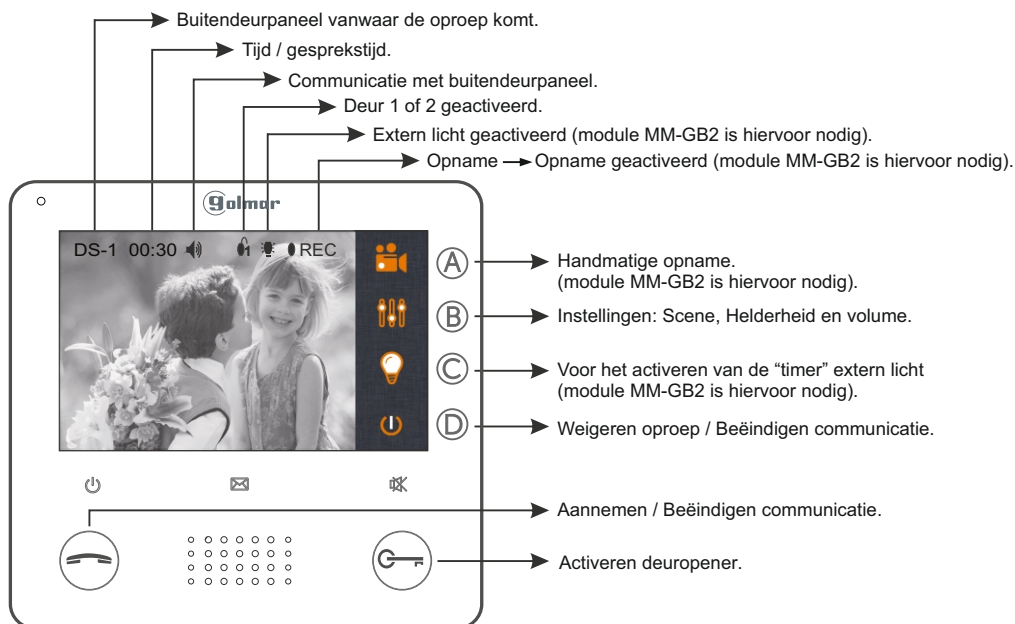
Buitendeurpaneel vanwaar de oproep komt.

Tijd / gesprekstijd.

Communicatie met buitendeurpaneel.

Deur 1 of 2 geactiveerd.

Extern licht geactiveerd (module MM-GB2 is hiervoor nodig).

Opname → Opname geactiveerd (module MM-GB2 is hiervoor nodig).

golmar

DS-1 00:30 REC

A Handmatige opname. (module MM-GB2 is hiervoor nodig).

B Instellingen: Scene, Helderheid en volume.

C Voor het activeren van de "timer" extern licht (module MM-GB2 is hiervoor nodig).

D Weigeren oproep / Beëindigen communicatie.

Aannemen / Beëindigen communicatie.

Activeren deuropener.